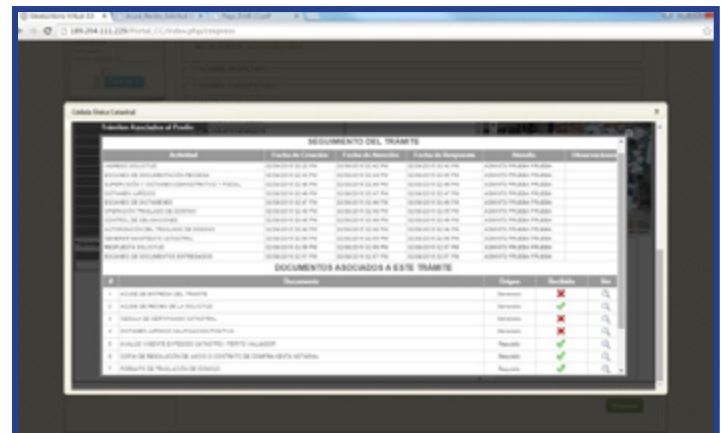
SEGUIMIENTO DEL TRAMITE

| Actividad | Fecha de Creación | Fecha de Atención | Fecha de Respuesta | Atendió | Observaciones |
|---|---|---|---|---|---|
| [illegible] | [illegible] | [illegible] | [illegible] | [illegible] | |
| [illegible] | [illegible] | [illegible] | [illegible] | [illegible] | |
| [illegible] | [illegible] | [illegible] | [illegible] | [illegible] | |
| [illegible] | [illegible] | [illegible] | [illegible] | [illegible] | |
| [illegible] | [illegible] | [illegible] | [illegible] | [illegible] | |
| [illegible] | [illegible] | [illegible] | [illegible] | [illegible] | |
| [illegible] | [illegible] | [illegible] | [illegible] | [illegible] | |
| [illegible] | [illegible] | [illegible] | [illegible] | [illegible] | |
| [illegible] | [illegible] | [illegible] | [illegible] | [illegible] | |
| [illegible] | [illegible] | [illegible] | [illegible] | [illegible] | |
| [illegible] | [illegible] | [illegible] | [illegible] | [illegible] | |

DOCUMENTOS ASOCIADOS A ESTE TRÁMITE

| # | Documento | Origen | Recibido | Ver |
|---|---|---|---|---|
| 1 | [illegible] | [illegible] | ✔ | |
| 2 | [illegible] | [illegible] | ✔ | |
| 3 | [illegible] | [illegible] | ✘ | |
| 4 | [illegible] | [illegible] | ✘ | |
| 5 | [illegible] | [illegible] | ✔ | |
| 6 | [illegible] | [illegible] | ✔ | |
| 7 | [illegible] | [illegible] | ✔ | |